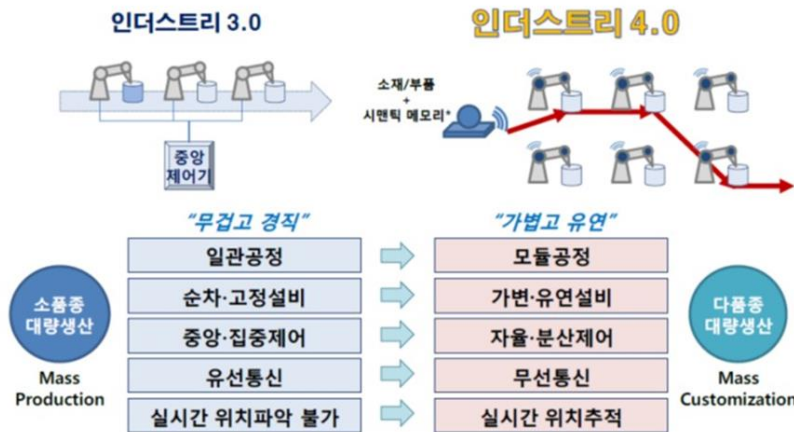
인더스트리 3.0

인더스트리 4.0

중앙 제어기

소재/부품 + 시맨틱 메모리*

"무겁고 경직"

"가볍고 유연"

소품종 대량생산

Mass Production

| 일관공정 | 모듈공정 |
|---|---|
| 순차·고정설비 | 가변·유연설비 |
| 중앙·집중제어 | 자율·분산제어 |
| 유선통신 | 무선통신 |
| 실시간 위치파악 불가 | 실시간 위치추적 |

다품종 대량생산

Mass Customization